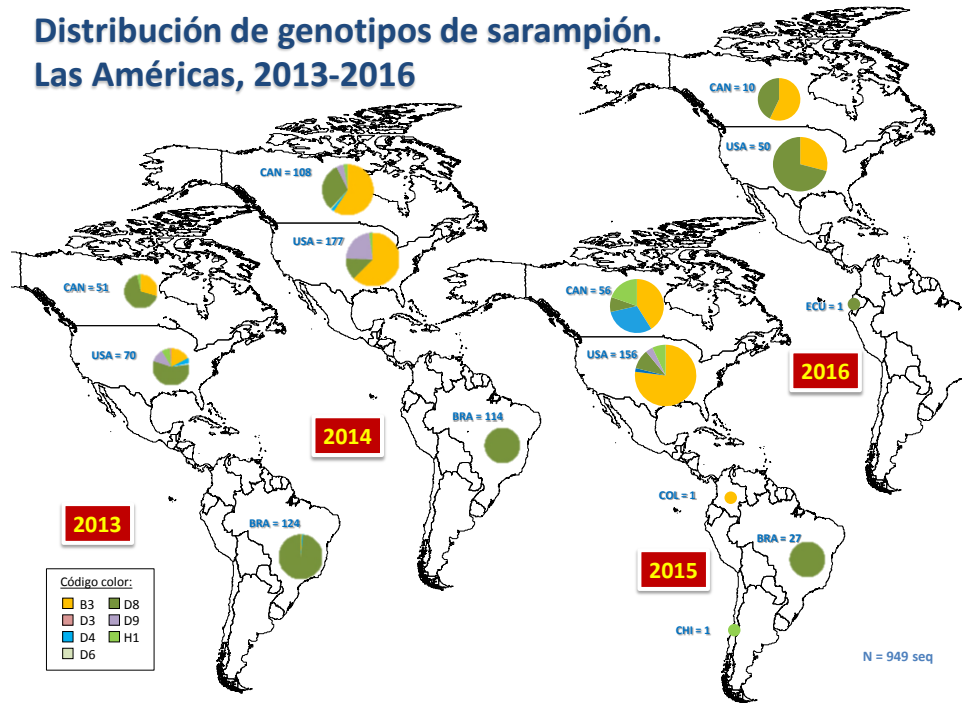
Distribución de genotipos de sarampión.
Las Américas, 2013-2016

CAN = 10
USA = 50
ECU = 1
2016

CAN = 108
USA = 177
BRA = 114
2014

CAN = 51
USA = 70
BRA = 124
2013

CAN = 56
USA = 156
COL = 1
BRA = 27
CHI = 1
2015

Código color:
B3
D8
D3
D9
D4
H1
D6

N = 949 seq